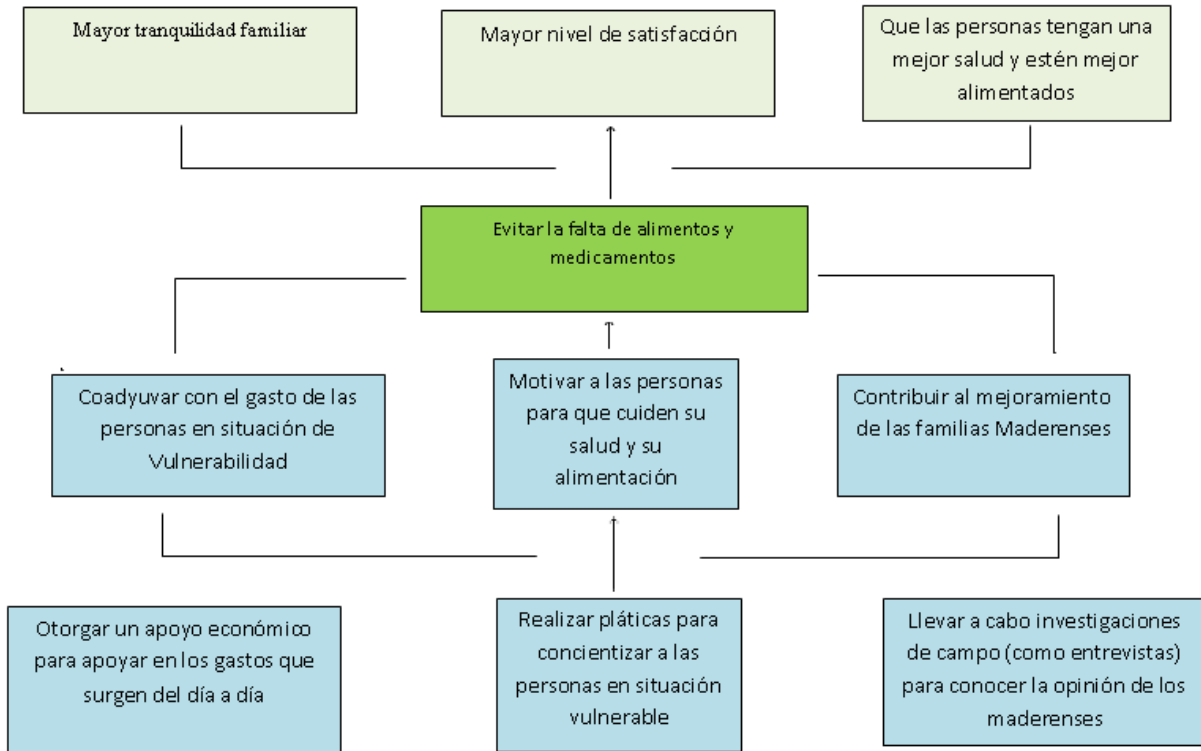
Mayor tranquilidad familiar

Mayor nivel de satisfacción

Que las personas tengan una mejor salud y estén mejor alimentados

Evitar la falta de alimentos y medicamentos

Coadyuvar con el gasto de las personas en situación de Vulnerabilidad

Motivar a las personas para que cuiden su salud y su alimentación

Contribuir al mejoramiento de las familias Maderenses

Otorgar un apoyo económico para apoyar en los gastos que surgen del día a día

Realizar pláticas para concientizar a las personas en situación vulnerable

Llevar a cabo investigaciones de campo (como entrevistas) para conocer la opinión de los maderenses